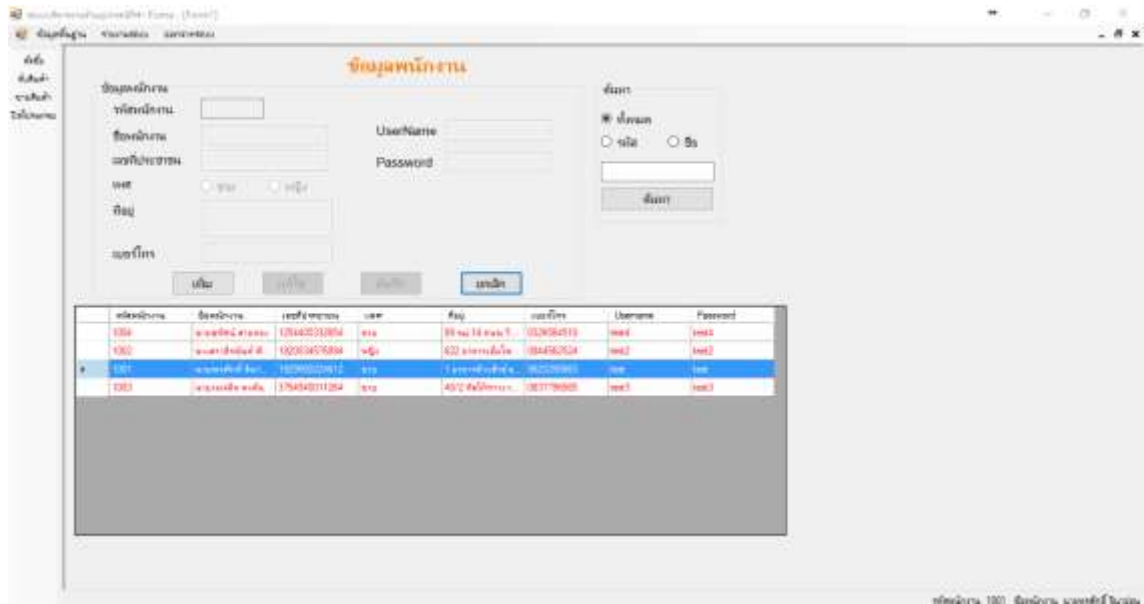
ข้อมูลพนักงาน

ข้อมูลพนักงาน
รหัสพนักงาน
ชื่อพนักงาน
เลขบัตรประชาชน
เพศ ชาย หญิง
ที่อยู่
เบอร์โทร

UserName
Password

ค้นหา
ทั้งหมด
รหัส ชื่อ
ค้นหา

เพิ่ม แก้ไข บันทึก ยกเลิก

| | รหัสพนักงาน | ชื่อพนักงาน | เลขบัตรประชาชน | เพศ | ที่อยู่ | เบอร์โทร | Username | Password |
|---|---|---|---|---|---|---|---|---|
| | 1004 | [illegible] | 1254405332854 | ชาย | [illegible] | 0324564515 | test4 | test4 |
| | 1002 | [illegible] | 1820034575894 | หญิง | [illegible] | 0844562524 | test2 | test2 |
| ▸ | 1001 | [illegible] | 1920903224612 | ชาย | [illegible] | 0625295965 | test | test |
| | 1003 | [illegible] | 3764540311264 | ชาย | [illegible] | 0837796565 | test3 | test3 |

รหัสพนักงาน 1001 ชื่อพนักงาน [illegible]